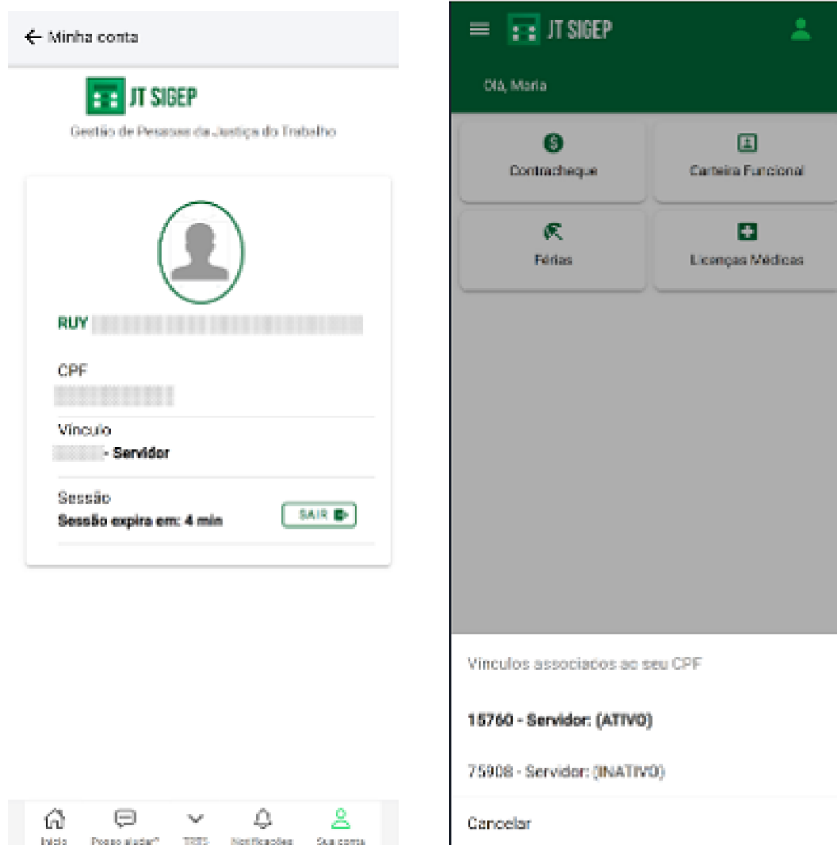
Minha conta

JT SIGEP

Gestão de Pessoas da Justiça do Trabalho

RUY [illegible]

CPF

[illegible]

Vínculo

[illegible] - Servidor

Sessão

Sessão expira em: 4 min

SAIR

Início

Posso ajudar?

TRT5

Notificações

Sua conta

JT SIGEP

Olá, Maria

Contracheque

Carteira Funcional

Férias

Licenças Médicas

Vínculos associados ao seu CPF

15760 - Servidor: (ATIVO)

75908 - Servidor: (INATIVO)

Cancelar